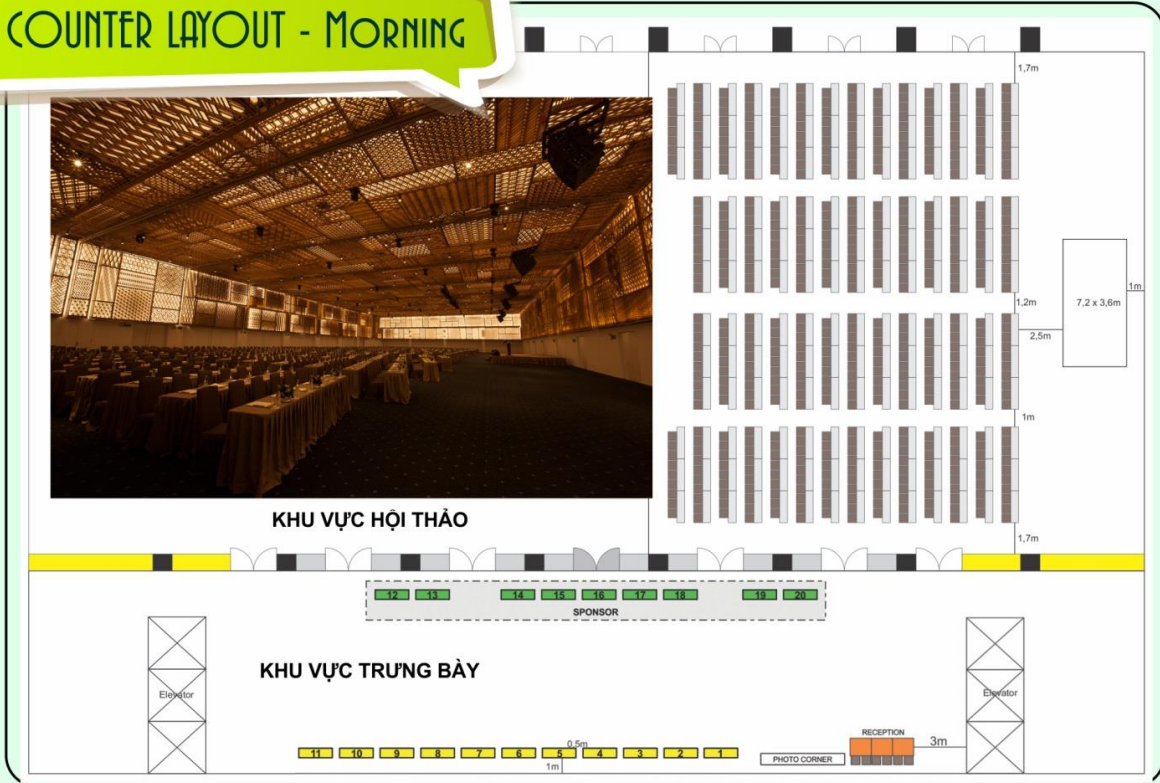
COUNTER LAYOUT - MORNING

1,7m

1,2m

7,2 x 3,6m

1m

2,5m

1m

1,7m

KHU VỰC HỘI THẢO

12 13 14 15 16 17 18 19 20

SPONSOR

Elevator

KHU VỰC TRƯNG BÀY

Elevator

RECEPTION

3m

0,5m

11 10 9 8 7 6 5 4 3 2 1

1m

PHOTO CORNER